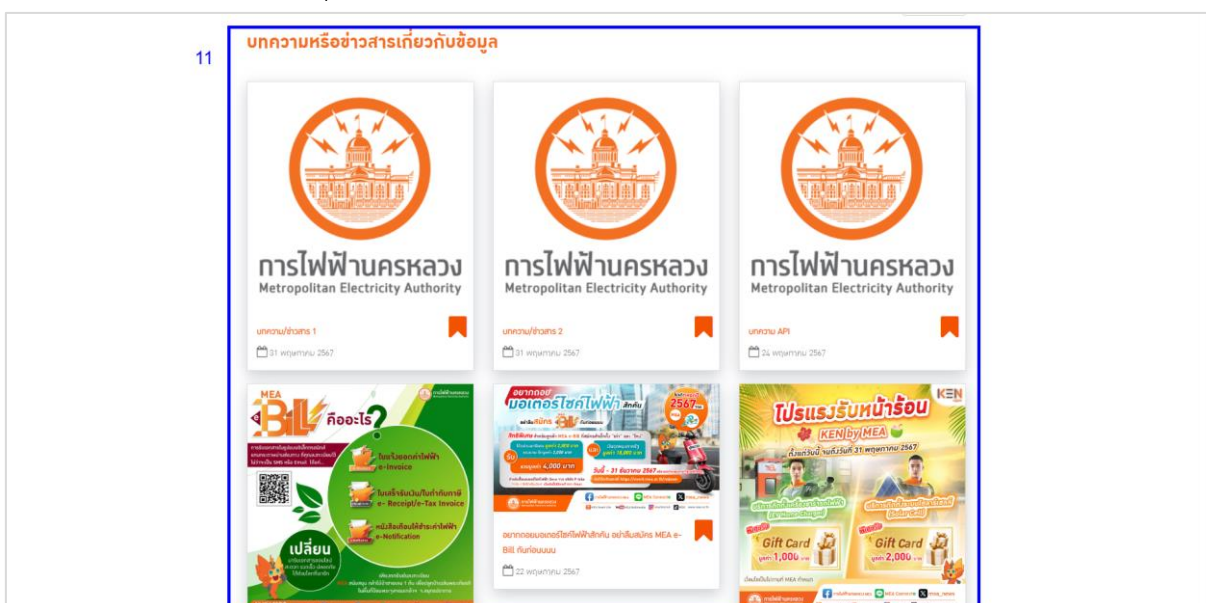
11

บทความหรือข่าวสารเกี่ยวกับข้อมูล

การไฟฟ้านครหลวง
Metropolitan Electricity Authority

บทความ/ข่าวสาร 1

31 พฤษภาคม 2567

การไฟฟ้านครหลวง
Metropolitan Electricity Authority

บทความ/ข่าวสาร 2

31 พฤษภาคม 2567

การไฟฟ้านครหลวง
Metropolitan Electricity Authority

บทความ API

24 พฤษภาคม 2567

MEA e-Bill คืออะไร?

ใบแจ้งยอดค่าไฟฟ้า e-Invoice

ใบเสร็จรับเงิน/ใบกำกับภาษี e- Receipt/e-Tax Invoice

หนังสือแจ้งเตือนให้ชำระค่าไฟฟ้า e-Notification

เปลี่ยน

อยากถอย มอเตอร์ไซค์ไฟฟ้า สักคัน

2567

4,000 บาท

วันนี้ - 31 ธันวาคม 2567

อยากถอยมอเตอร์ไซค์ไฟฟ้าสักคัน อย่าลืมสมัคร MEA e-Bill กันก่อนนนน

22 พฤษภาคม 2567

KEN

โปรแรงรับหน้าร้อน

KEN by MEA

ตั้งแต่วันนี้ จนถึงวันที่ 31 พฤษภาคม 2567

Gift Card มูลค่า 1,000 บาท

Gift Card มูลค่า 2,000 บาท